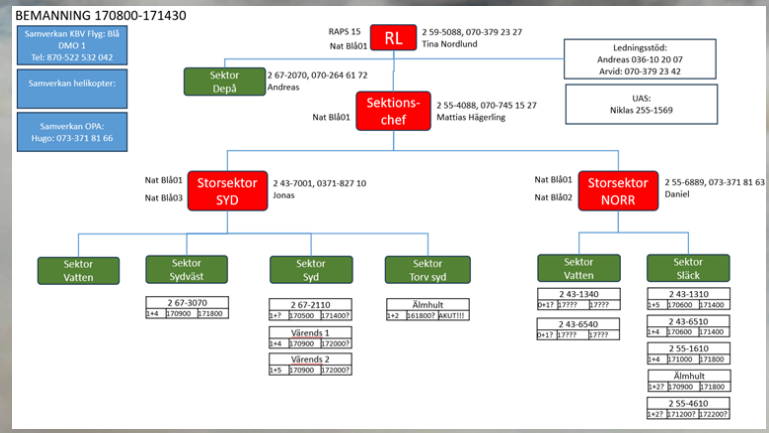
BEMANNING 170800-171430

Samverkan KBV Flyg: Blå DMO 1
Tel: 870-522 532 042

Samverkan helikopter:

Samverkan OPA:
Hugo: 073-371 81 66

RAPS 15
Nat Blå01

RL

2 59-5088, 070-379 23 27
Tina Nordlund

Ledningsstöd:
Andreas 036-10 20 07
Arvid: 070-379 23 42

UAS:
Niklas 255-1569

Sektor Depå

2 67-2070, 070-264 61 72
Andreas

Nat Blå01

Sektions-chef

2 55-4088, 070-745 15 27
Mattias Hägerling

Nat Blå01
Nat Blå03

Storsektor SYD

2 43-7001, 0371-827 10
Jonas

Nat Blå01
Nat Blå02

Storsektor NORR

2 55-6889, 073-371 81 63
Daniel

Sektor Vatten

Sektor Sydväst

| 2 67-3070 | | |
|---|---|---|
| 1+4 | 170900 | 171800 |

Sektor Syd

| 2 67-2110 | | |
|---|---|---|
| 1+? | 170500 | 171400? |

| Värends 1 | | |
|---|---|---|
| 1+4 | 170900 | 172000? |

| Värends 2 | | |
|---|---|---|
| 1+5 | 170900 | 172000? |

Sektor Torv syd

| Älmhult | | |
|---|---|---|
| 1+2 | 161800? | AKUT!!! |

Sektor Vatten

| 2 43-1340 | | |
|---|---|---|
| 0+1? | 17??? | 17??? |

| 2 43-6540 | | |
|---|---|---|
| 0+1? | 17??? | 17??? |

Sektor Släck

| 2 43-1310 | | |
|---|---|---|
| 1+5 | 170600 | 171400 |

| 2 43-6510 | | |
|---|---|---|
| 1+4 | 170600 | 171400 |

| 2 55-1610 | | |
|---|---|---|
| 1+4 | 171000 | 171800 |

| Älmhult | | |
|---|---|---|
| 1+2? | 170900 | 171800 |

| 2 55-4610 | | |
|---|---|---|
| 1+2? | 171200? | 172200? |